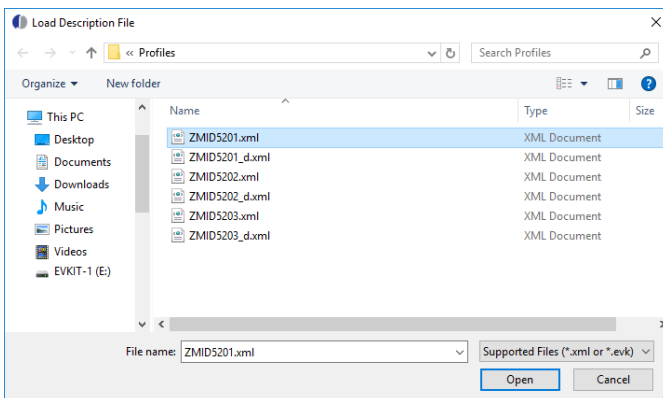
Load Description File

« Profiles

Search Profiles

Organize ▾ New folder

This PC
Desktop
Documents
Downloads
Music
Pictures
Videos
EVKIT-1 (E:)

| Name | Type | Size |
|---|---|---|
| ZMID5201.xml | XML Document | |
| ZMID5201_d.xml | XML Document | |
| ZMID5202.xml | XML Document | |
| ZMID5202_d.xml | XML Document | |
| ZMID5203.xml | XML Document | |
| ZMID5203_d.xml | XML Document | |

File name: ZMID5201.xml

Supported Files (*.xml or *.evk)

Open Cancel